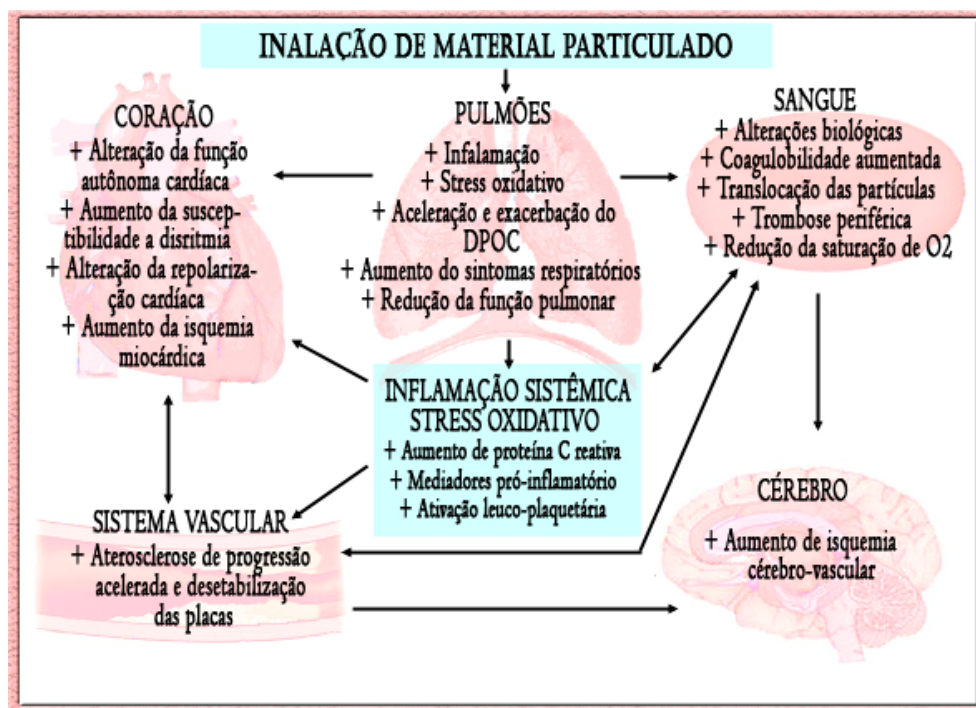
INALAÇÃO DE MATERIAL PARTICULADO

CORAÇÃO
+ Alteração da função autônoma cardíaca
+ Aumento da susceptibilidade a disritmia
+ Alteração da repolarização cardíaca
+ Aumento da isquemia miocárdica

PULMÕES
+ Infalamação
+ Stress oxidativo
+ Aceleração e exacerbação do DPOC
+ Aumento do sintomas respiratórios
+ Redução da função pulmonar

SANGUE
+ Alterações biológicas
+ Coagulobilidade aumentada
+ Translocação das partículas
+ Trombose periférica
+ Redução da saturação de O2

INFLAMAÇÃO SISTÊMICA
STRESS OXIDATIVO
+ Aumento de proteína C reativa
+ Mediadores pró-inflamatório
+ Ativação leuco-plaquetária

SISTEMA VASCULAR
+ Aterosclerose de progressão acelerada e desetabilização das placas

CÉREBRO
+ Aumento de isquemia cérebro-vascular